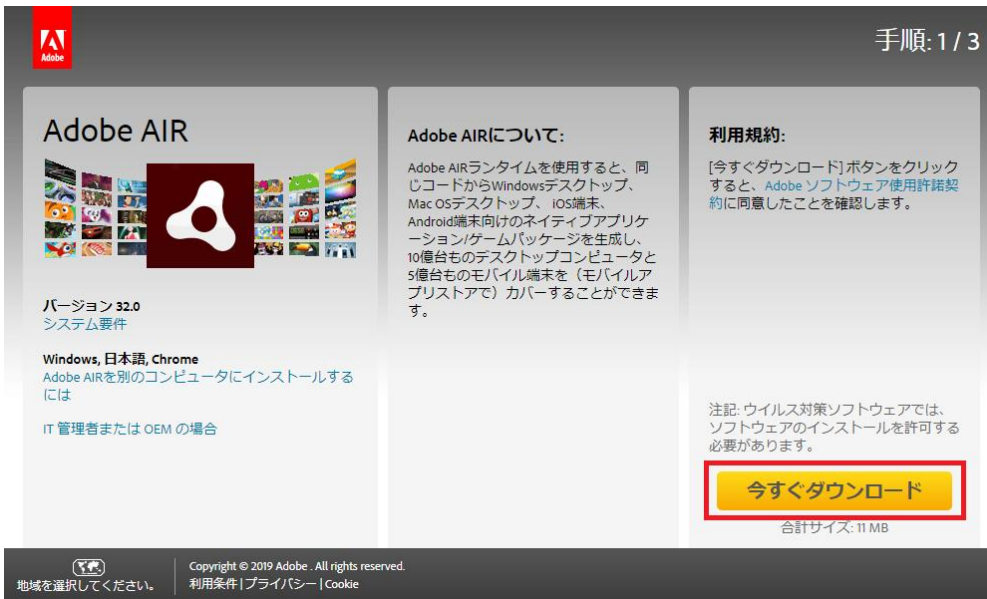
Adobe

手順: 1 / 3

Adobe AIR

バージョン 32.0
システム要件

Windows, 日本語, Chrome
Adobe AIRを別のコンピュータにインストールするには

IT 管理者または OEM の場合

Adobe AIRについて:

Adobe AIRランタイムを使用すると、同じコードからWindowsデスクトップ、Mac OSデスクトップ、iOS端末、Android端末向けのネイティブアプリケーション/ゲームパッケージを生成し、10億台ものデスクトップコンピュータと5億台ものモバイル端末を（モバイルアプリストアで）カバーすることができます。

利用規約:

[今すぐダウンロード] ボタンをクリックすると、Adobe ソフトウェア使用許諾契約に同意したことを確認します。

注記: ウイルス対策ソフトウェアでは、ソフトウェアのインストールを許可する必要があります。

今すぐダウンロード

合計サイズ: 11 MB

地域を選択してください。

Copyright © 2019 Adobe . All rights reserved.
利用条件 | プライバシー | Cookie